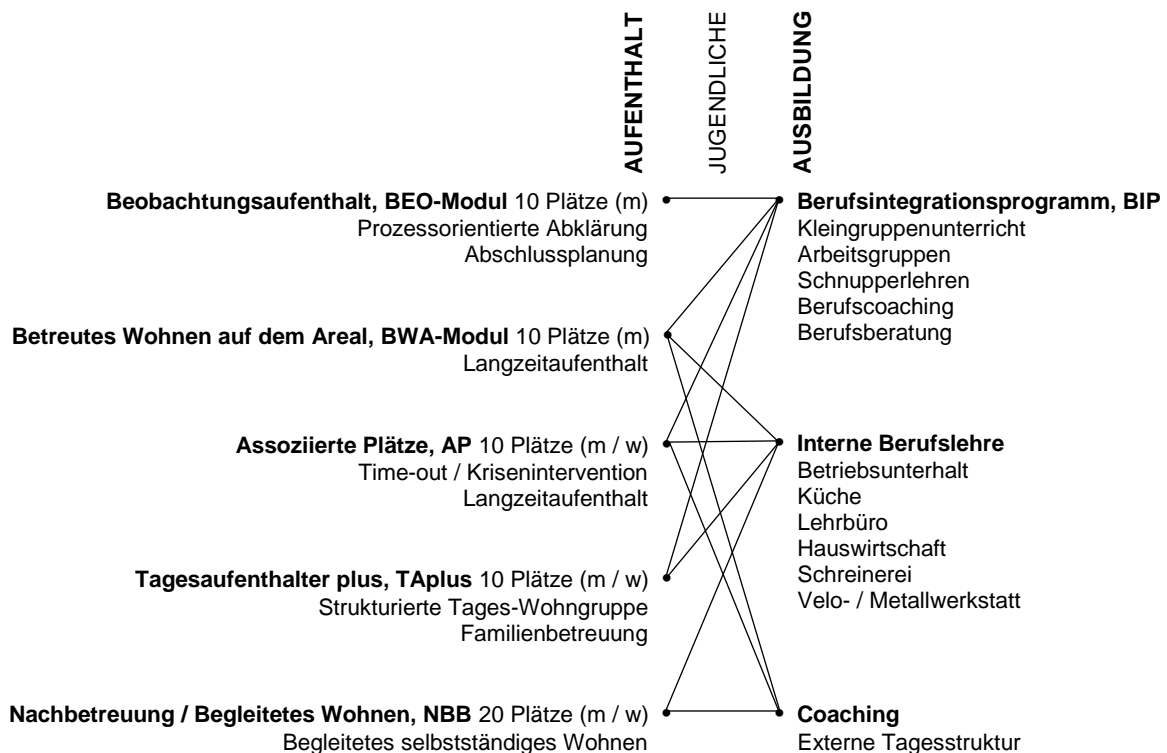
**AUFENTHALT**

JUGENDLICHE

**AUSBILDUNG**

**Beobachtungsaufenthalt, BEO-Modul** 10 Plätze (m)
Prozessorientierte Abklärung
Abschlussplanung

**Betreutes Wohnen auf dem Areal, BWA-Modul** 10 Plätze (m)
Langzeitaufenthalt

**Assoziierte Plätze, AP** 10 Plätze (m / w)
Time-out / Krisenintervention
Langzeitaufenthalt

**Tagesaufenthalter plus, TAplus** 10 Plätze (m / w)
Strukturierte Tages-Wohngruppe
Familienbetreuung

**Nachbetreuung / Begleitetes Wohnen, NBB** 20 Plätze (m / w)
Begleitetes selbstständiges Wohnen

**Berufsintegrationsprogramm, BIP**
Kleingruppenunterricht
Arbeitsgruppen
Schnupperlehren
Berufscoaching
Berufsberatung

**Interne Berufslehre**
Betriebsunterhalt
Küche
Lehrbüro
Hauswirtschaft
Schreinerei
Velo- / Metallwerkstatt

**Coaching**
Externe Tagesstruktur